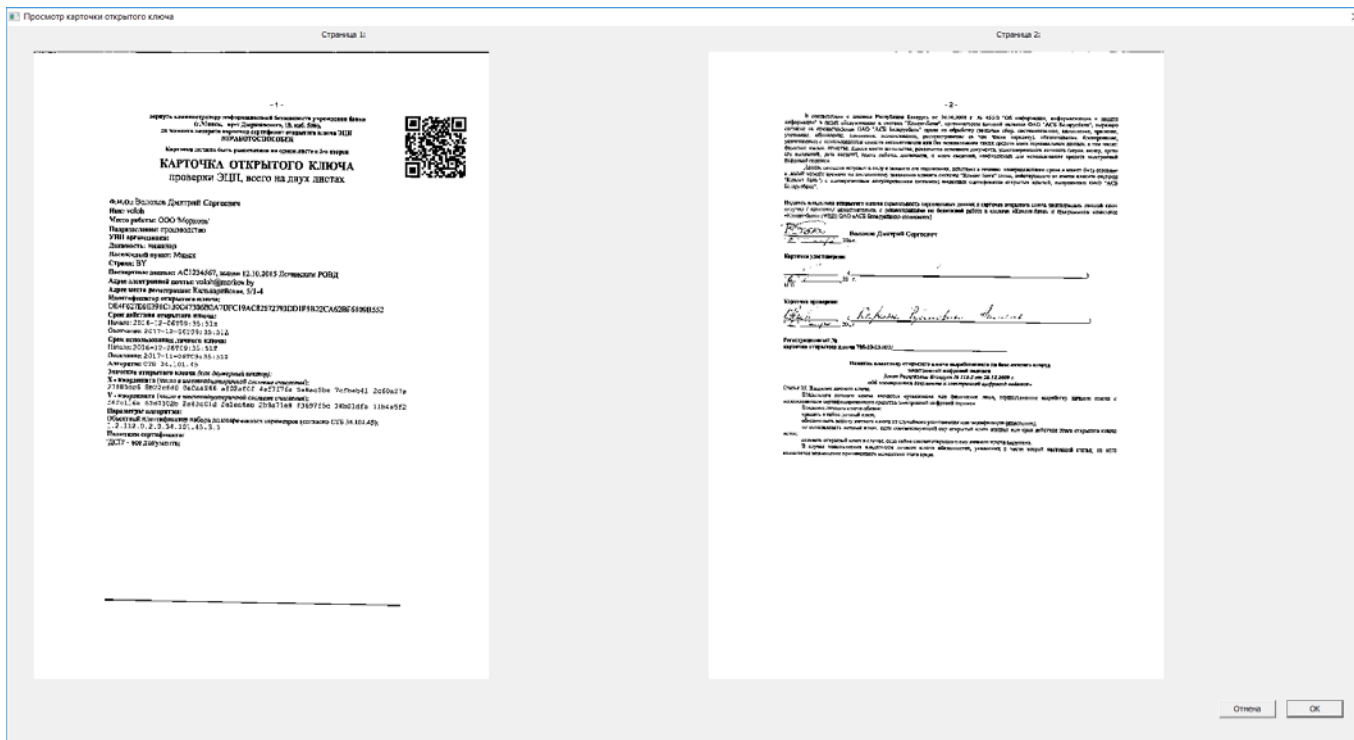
Просмотр карточки открытого ключа

Страница 1:

Страница 2:

- 1 -

КАРТОЧКА ОТКРЫТОГО КЛЮЧА
проверки ЭЦП, всего на двух листах

Ф.И.О.: Волков Дмитрий Сергеевич
Ник: volkh
Место работы: ООО 'Морков'
Подразделение: производство
УНП организации:
Должность: механик
Населенный пункт: Минск
Страна: BY
Паспортные данные: AC1234567, выдан 12.10.2015 Московским РОВД
Адрес электронной почты: volokh@morkov.by
Адрес места регистрации: Калиновского, 5/1-4
Идентификатор открытого ключа:
DE4F627E6E298C10C47306B5A7DFC19AC82572793DD1F5B22CA628F5698B552
Срок действия открытого ключа:
Начало: 2016-12-26T09:35:51z
Окончание: 2017-12-26T09:35:51z
Срок использования личного ключа:
Начало: 2016-12-26T09:35:51z
Окончание: 2017-11-09T09:35:51z
Алгоритм: СТБ 34.101.45
Значение открытого ключа:
X - координата:
Y - координата:
Параметры алгоритма:
Получатель сертификата:
ДСТУ - 900 2103 уни

- 2 -

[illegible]

Волков Дмитрий Сергеевич

Карточка удостоверена:

Карточка проверена:

Регистрационный №

Отмена
OK